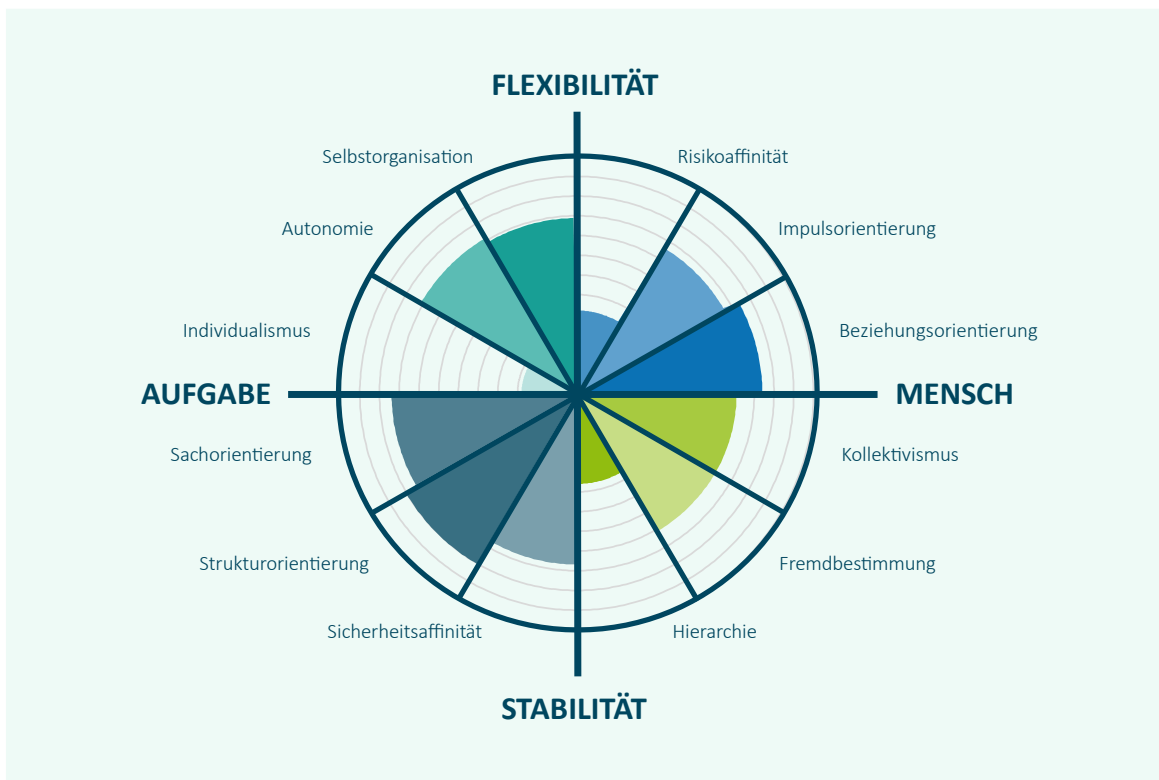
FLEXIBILITÄT

Selbstorganisation

Risikoaffinität

Autonomie

Impulsorientierung

Individualismus

Beziehungsorientierung

AUFGABE

MENSCH

Sachorientierung

Kollektivismus

Strukturorientierung

Fremdbestimmung

Sicherheitsaffinität

Hierarchie

STABILITÄT